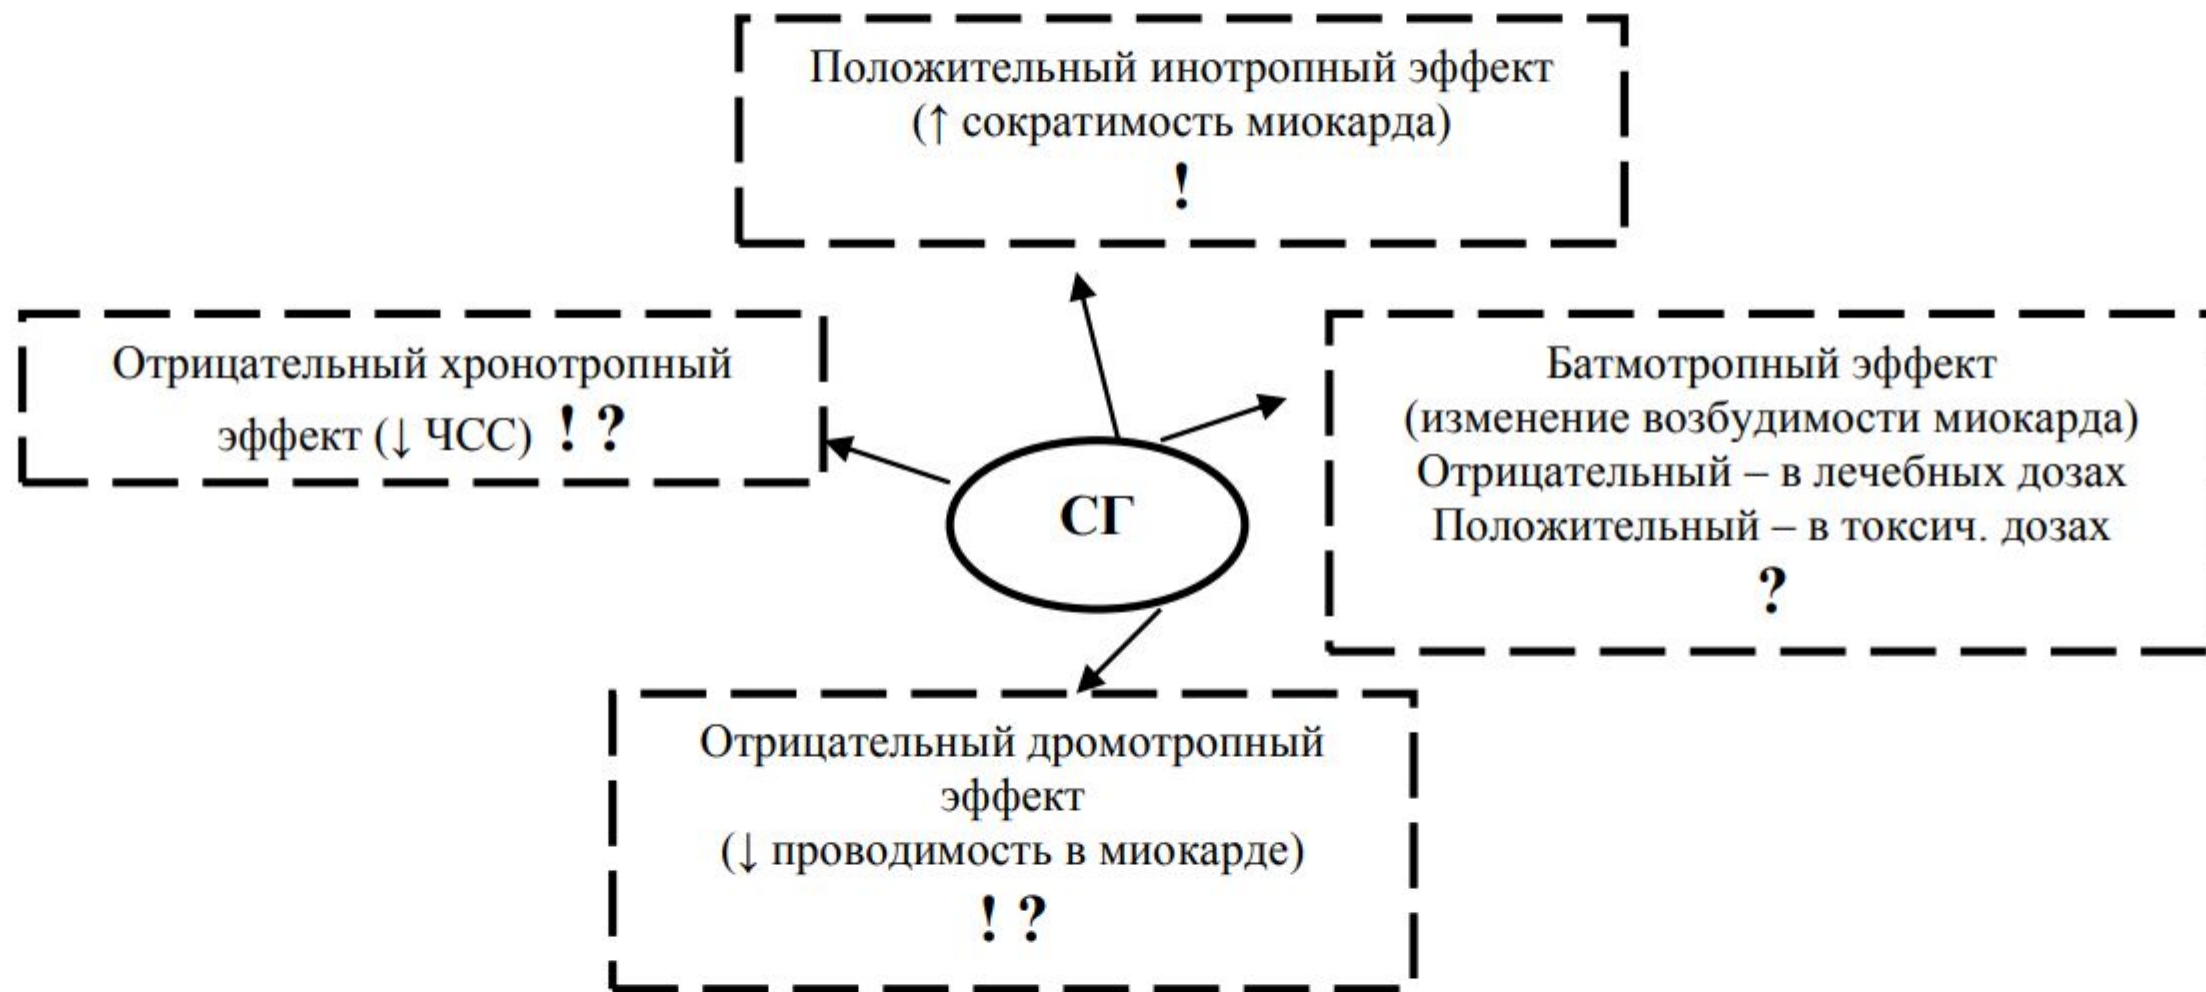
Положительный инотропный эффект
(↑ сократимость миокарда)
!

Отрицательный хронотропный эффект (↓ ЧСС) ! ?

Батмотропный эффект
(изменение возбудимости миокарда)
Отрицательный – в лечебных дозах
Положительный – в токсич. дозах
?

СГ

Отрицательный дромотропный эффект
(↓ проводимость в миокарде)
! ?